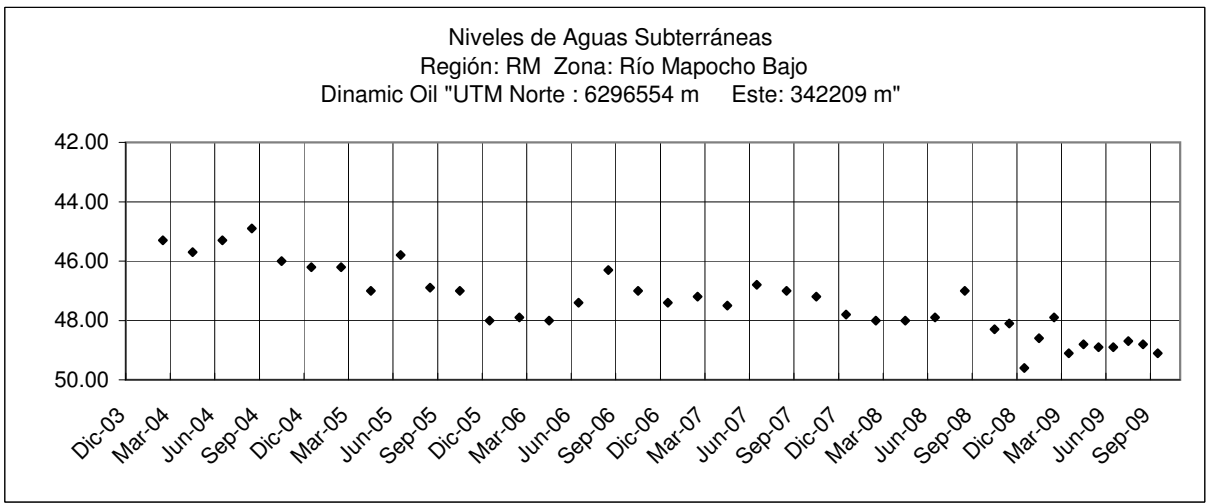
Niveles de Aguas Subterráneas
Región: RM Zona: Río Mapocho Bajo
Dinamic Oil "UTM Norte : 6296554 m Este: 342209 m"

42.00
44.00
46.00
48.00
50.00

Dic-03
Mar-04
Jun-04
Sep-04
Dic-04
Mar-05
Jun-05
Sep-05
Dic-05
Mar-06
Jun-06
Sep-06
Dic-06
Mar-07
Jun-07
Sep-07
Dic-07
Mar-08
Jun-08
Sep-08
Dic-08
Mar-09
Jun-09
Sep-09